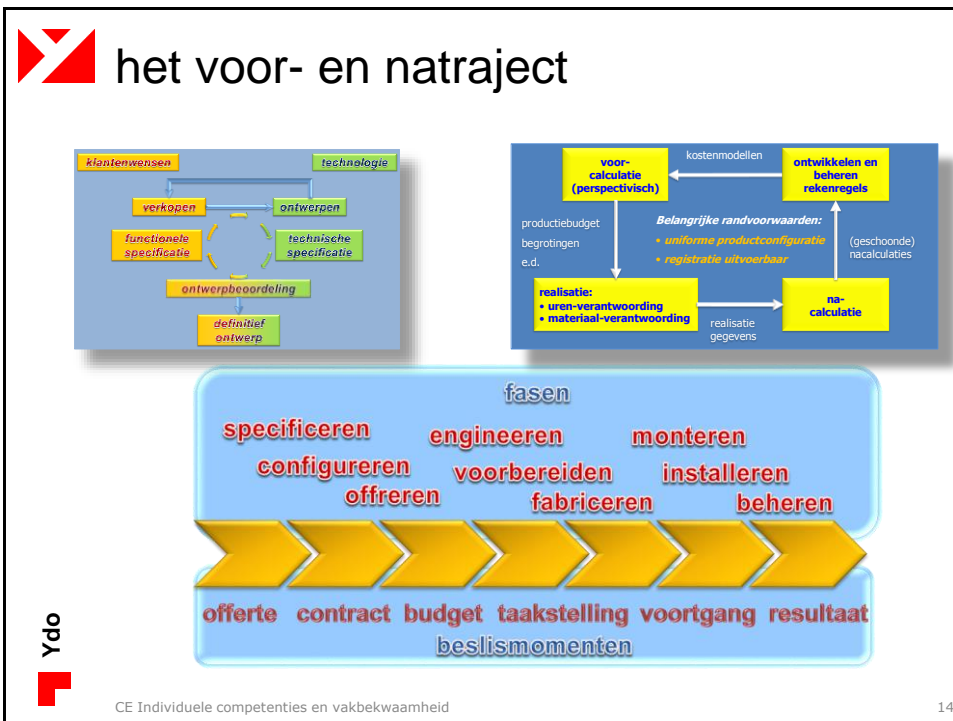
het voor- en natraject

klantenwensen
technologie
verkopen
ontwerpen
functionele specificatie
technische specificatie
ontwerpbeoordeling
definitief ontwerp

voor-calculatie (perspectivisch)
kostenmodellen
ontwikkelen en beheren rekenregels
productiebudget
begrotingen
e.d.
Belangrijke randvoorwaarden:
• uniforme productconfiguratie
• registratie uitvoerbaar
(geschoonde) nacalculaties
realisatie:
• uren-verantwoording
• materiaal-verantwoording
realisatie gegevens
na-calculatie

fasen
specificeren
engineeren
monteren
configureren
voorbereiden
installeren
offreren
fabriceren
beheren

offerte contract budget taakstelling voortgang resultaat
beslismomenten

Ydo

CE Individuele competenties en vakbekwaamheid

14